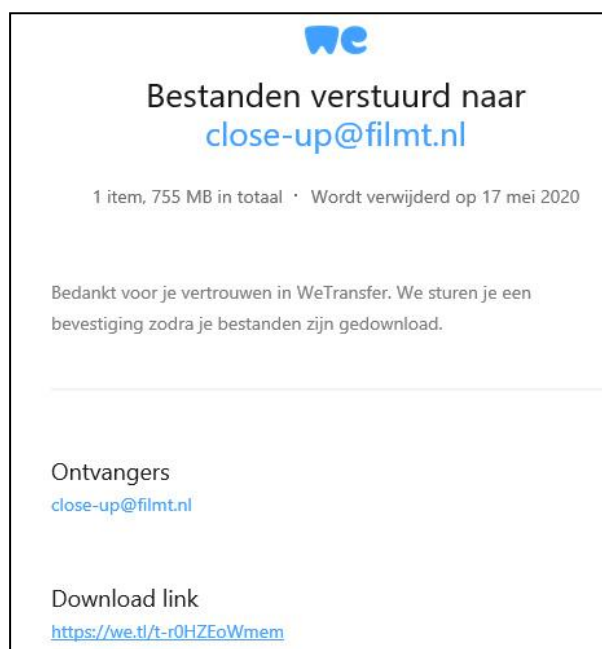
we

Bestanden verstuurd naar
close-up@filmt.nl

1 item, 755 MB in totaal · Wordt verwijderd op 17 mei 2020

Bedankt voor je vertrouwen in WeTransfer. We sturen je een bevestiging zodra je bestanden zijn gedownload.

Ontvangers
close-up@filmt.nl

Download link
https://we.tl/t-r0HZEoWmem